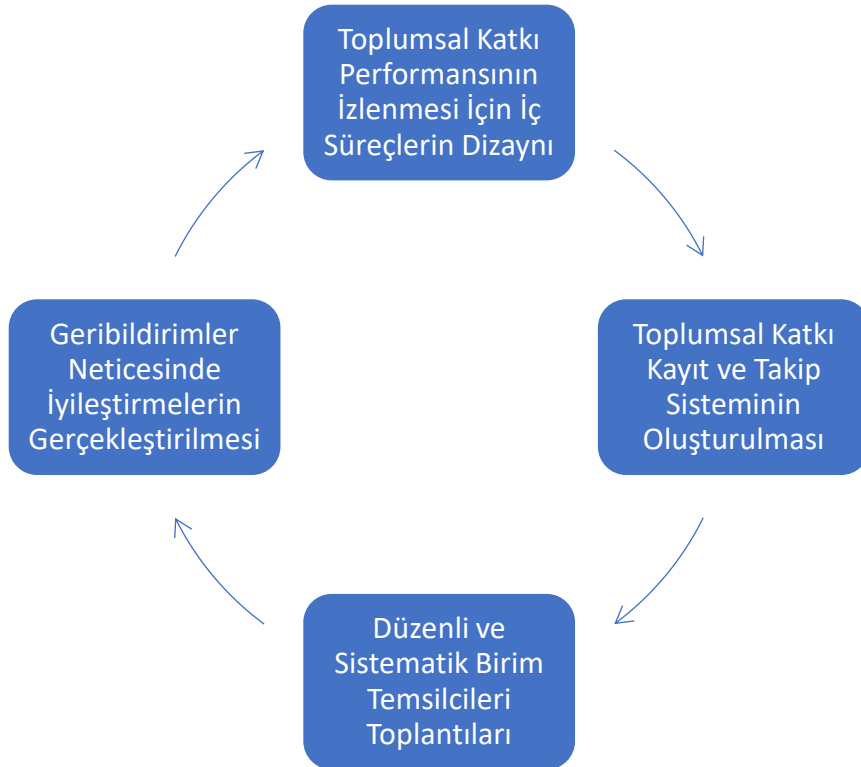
Toplumsal Katkı Performansının İzlenmesi İçin İç Süreçlerin Dizaynı

Toplumsal Katkı Kayıt ve Takip Sisteminin Oluşturulması

Düzenli ve Sistematik Birim Temsilcileri Toplantıları

Geribildirimler Neticesinde İyileştirmelerin Gerçekleştirilmesi